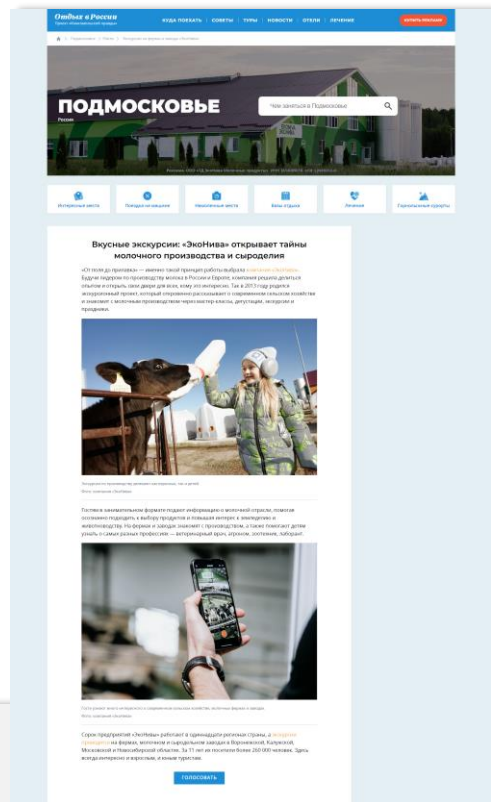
Отдых в России

КУДА ПОЕХАТЬ | СОВЕТЫ | ТУРЫ | НОВОСТИ | ОТЕЛИ | ЛЕЧЕНИЕ

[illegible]

ПОДМОСКОВЬЕ

Россия

Чем заняться в Подмосковье

Интересные места

Поездки на выходные

Необычные места

Базы отдыха

Лечение

Горнолыжные курорты

Вкусные экскурсии: «ЭкоНива» открывает тайны молочного производства и сыроделия

«От поля до прилавка» — именно такой принцип работы выбрала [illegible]. Будучи лидером по производству молока в России и Европе, компания решила делиться опытом и открыть свои двери для всех, кому это интересно. Так в 2013 году родился экскурсионный проект, который откровенно рассказывает о современном сельском хозяйстве и знакомит с молочным производством через мастер-классы, дегустации, экскурсии и праздники.

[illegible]

Гостиное занимательном формате подает информацию о молочной отрасли, помогая осознанно подходить к выбору продуктов и повышая интерес к земледелию и животноводству. На фермах и заводах знакомят с производством, а также помогают детям узнать о самых разных профессиях — ветеринарный врач, агроном, зоотехник, лаборант.

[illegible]

Сезон предприятия «ЭкоНива» работает в одиннадцати регионах страны, а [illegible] на фермах, молочном и сыродельном заводах в Воронежской, Калужской, Московской и Новосибирской областях. За 11 лет их посетили более 260 000 человек. Здесь всегда интересно и взрослым, и юным туристам.

ГОЛОСОВАТЬ